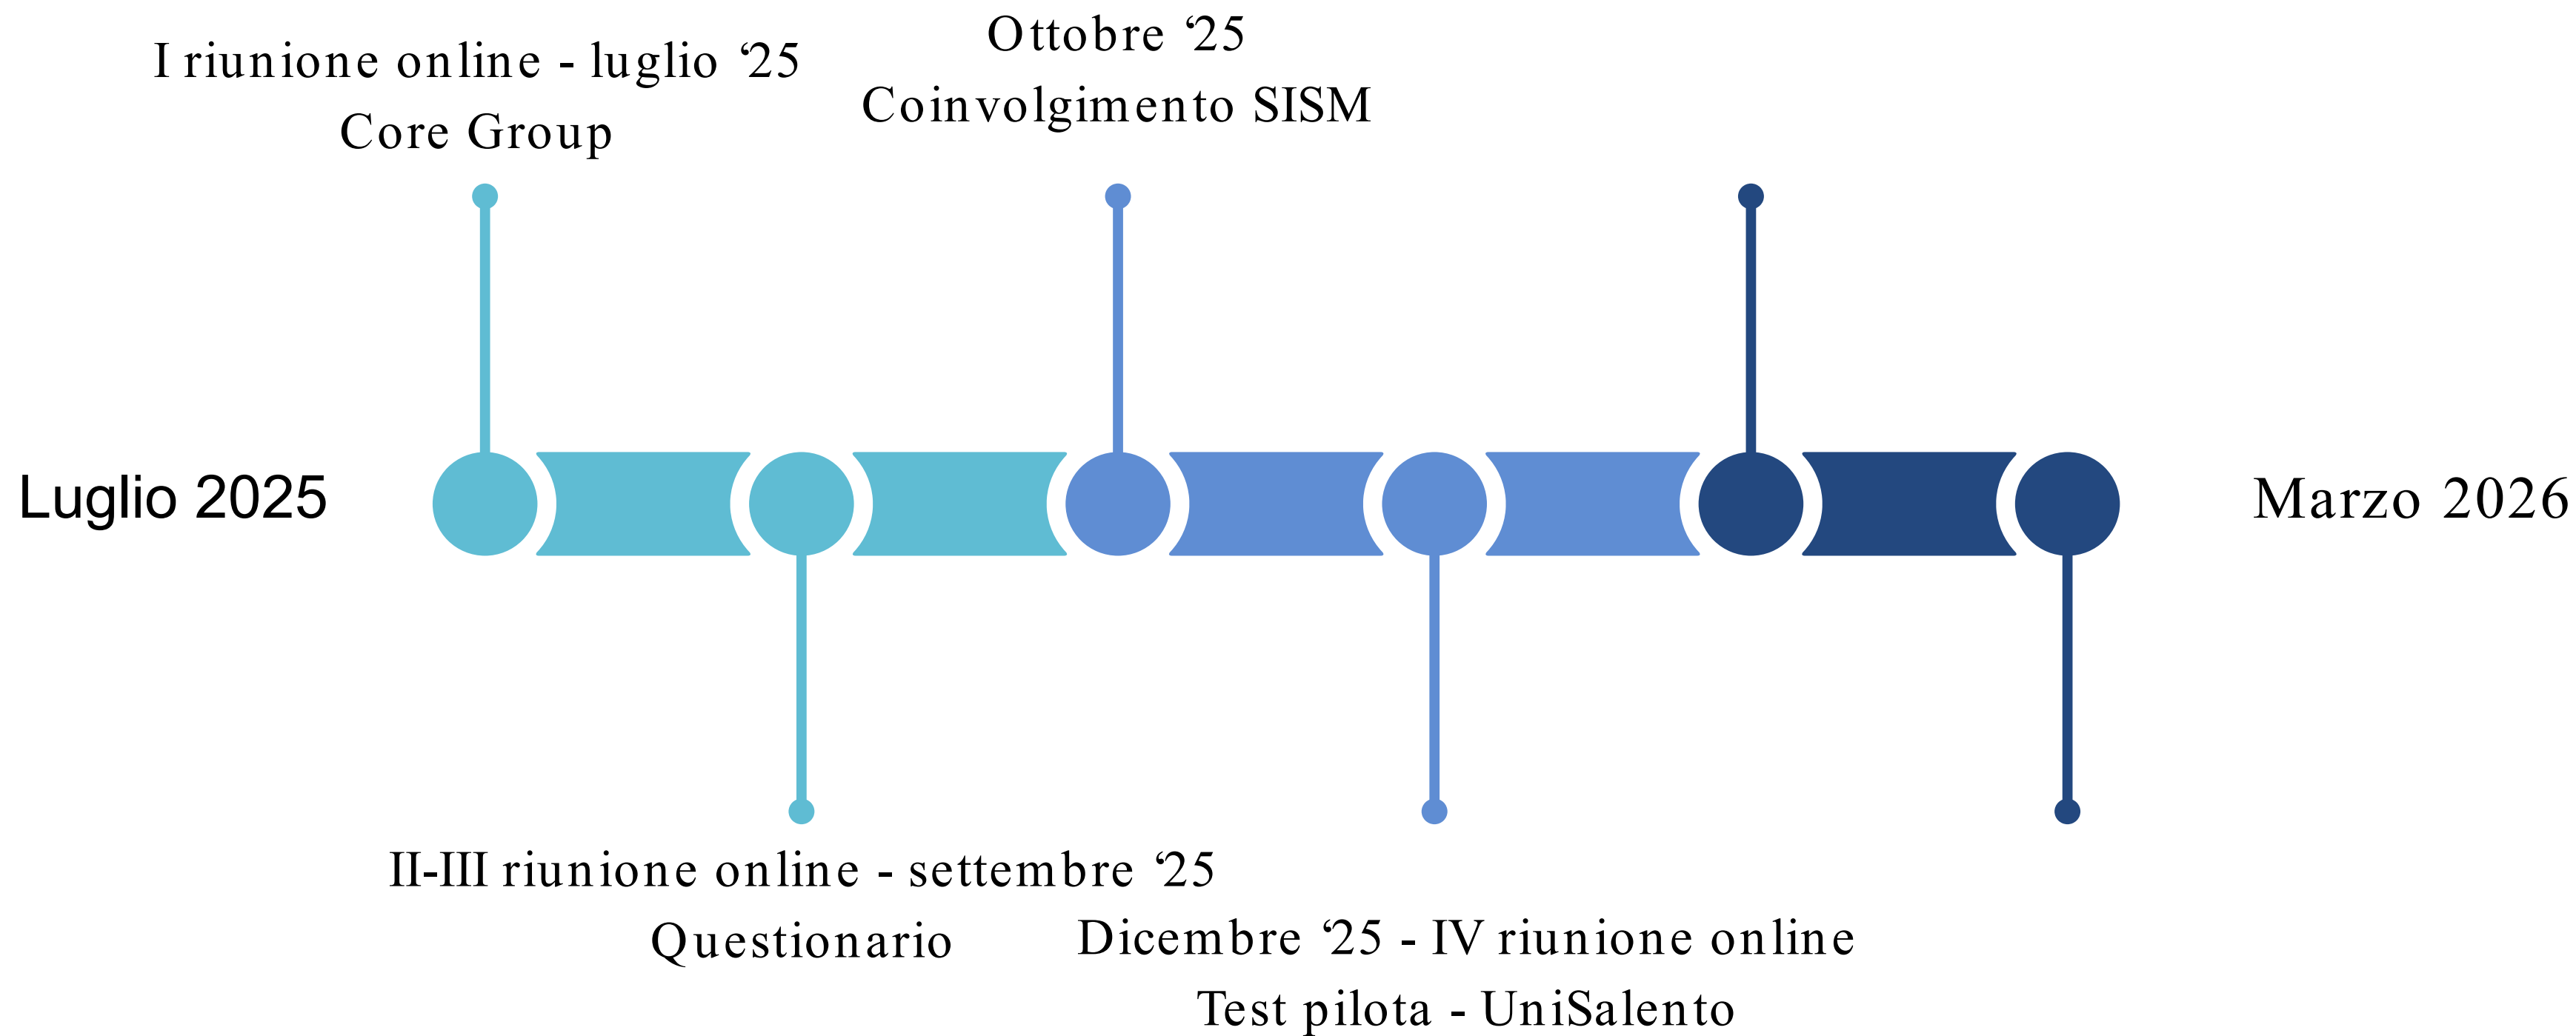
Ottobre ‘25
Coinvolgimento SISM

I riunione online - luglio ‘25
Core Group

Luglio 2025

Marzo 2026

II-III riunione online - settembre ‘25
Questionario

Dicembre ‘25 - IV riunione online
Test pilota - UniSalento